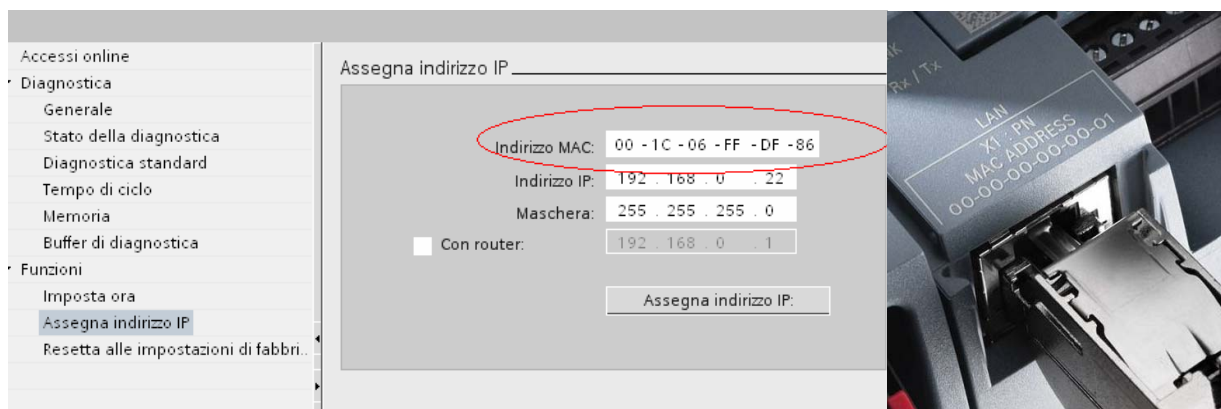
Accessi online
Diagnostica
Generale
Stato della diagnostica
Diagnostica standard
Tempo di ciclo
Memoria
Buffer di diagnostica
Funzioni
Imposta ora
Assegna indirizzo IP
Resetta alle impostazioni di fabbri..

Assegna indirizzo IP

Indirizzo MAC: 00 - 1C - 06 - FF - DF - 86
Indirizzo IP: 192 . 168 . 0 . 22
Maschera: 255 . 255 . 255 . 0
Con router: 192 . 168 . 0 . 1

Assegna indirizzo IP:

Rx / Tx
LAN
X1 : PN
MAC ADDRESS
00-00-00-00-00-01